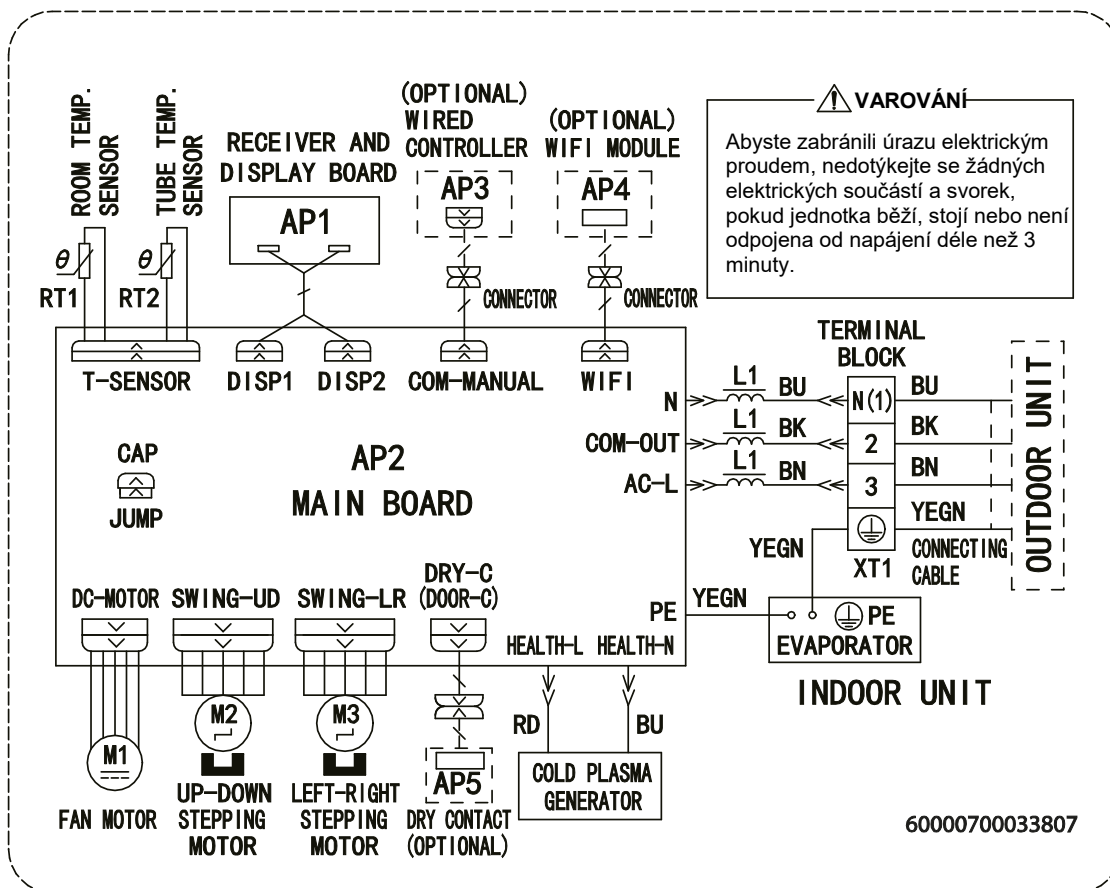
ROOM TEMP. SENSOR

TUBE TEMP. SENSOR

RECEIVER AND DISPLAY BOARD

(OPTIONAL) WIRED CONTROLLER

(OPTIONAL) WIFI MODULE

VAROVÁNÍ

Abyste zabránili úrazu elektrickým proudem, nedotýkejte se žádných elektrických součástí a svorek, pokud jednotka běží, stojí nebo není odpojena od napájení déle než 3 minuty.

AP1

AP3

AP4

$\theta$

$\theta$

RT1

RT2

CONNECTOR

CONNECTOR

T-SENSOR

DISP1

DISP2

COM-MANUAL

WIFI

TERMINAL BLOCK

N

L1

BU

N(1)

BU

COM-OUT

L1

BK

2

BK

AC-L

L1

BN

3

BN

YEGN

YEGN

CONNECTING CABLE

XT1

OUTDOOR UNIT

CAP

JUMP

AP2

MAIN BOARD

DC-MOTOR

SWING-UD

SWING-LR

DRY-C (DOOR-C)

PE

YEGN

PE

EVAPORATOR

HEALTH-L

HEALTH-N

INDOOR UNIT

M2

M3

RD

BU

M1

AP5

COLD PLASMA GENERATOR

FAN MOTOR

UP-DOWN STEPPING MOTOR

LEFT-RIGHT STEPPING MOTOR

DRY CONTACT (OPTIONAL)

60000700033807